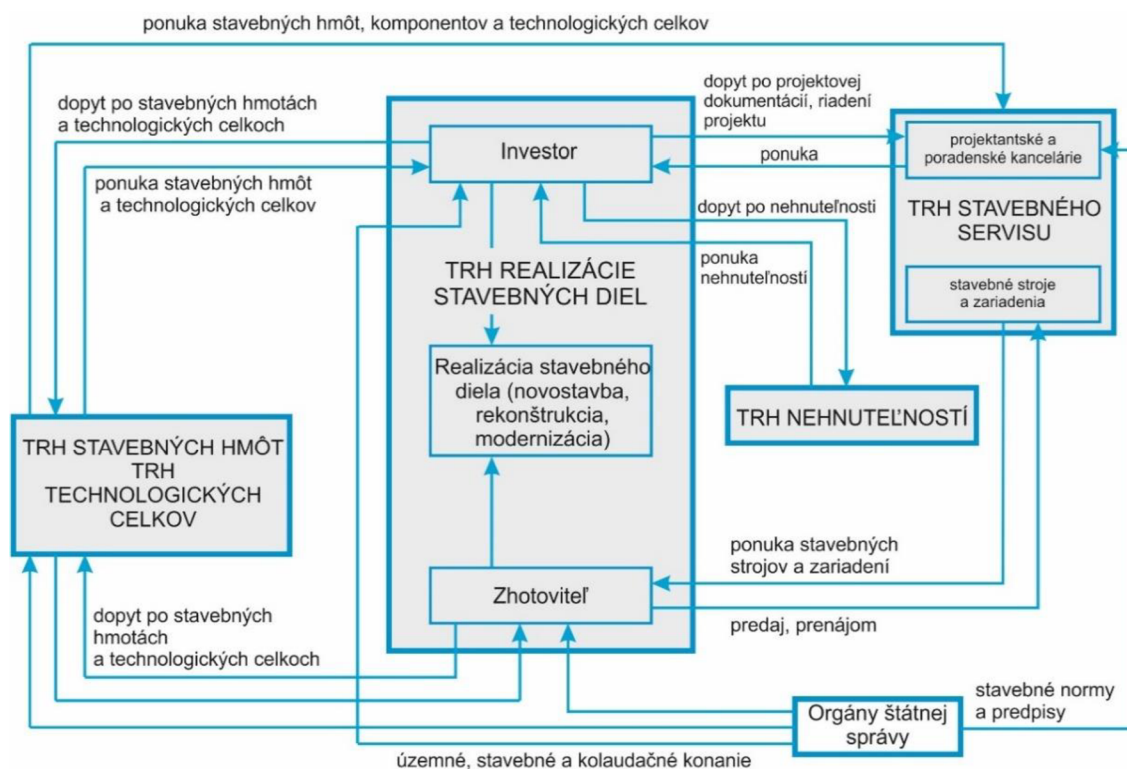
ponuka stavebných hmôt, komponentov a technologických celkov

dopyt po stavebných hmotách a technologických celkoch

ponuka stavebných hmôt a technologických celkov

dopyt po projektovej dokumentácii, riadení projektu

ponuka

Investor

TRH REALIZÁCIE STAVEBNÝCH DIEL

dopyt po nehnuteľnosti

ponuka nehnuteľností

projektantské a poradenské kancelárie

TRH STAVEBNÉHO SERVISU

stavebné stroje a zariadenia

Realizácia stavebného diela (novostavba, rekonštrukcia, modernizácia)

TRH NEHNUTEĽNOSTÍ

TRH STAVEBNÝCH HMÔT TRH TECHNOLOGICKÝCH CELKOV

ponuka stavebných strojov a zariadení

Zhotoviteľ

predaj, prenájom

dopyt po stavebných hmotách a technologických celkoch

Orgány štátnej správy

stavebné normy a predpisy

územné, stavebné a kolaudačné konanie